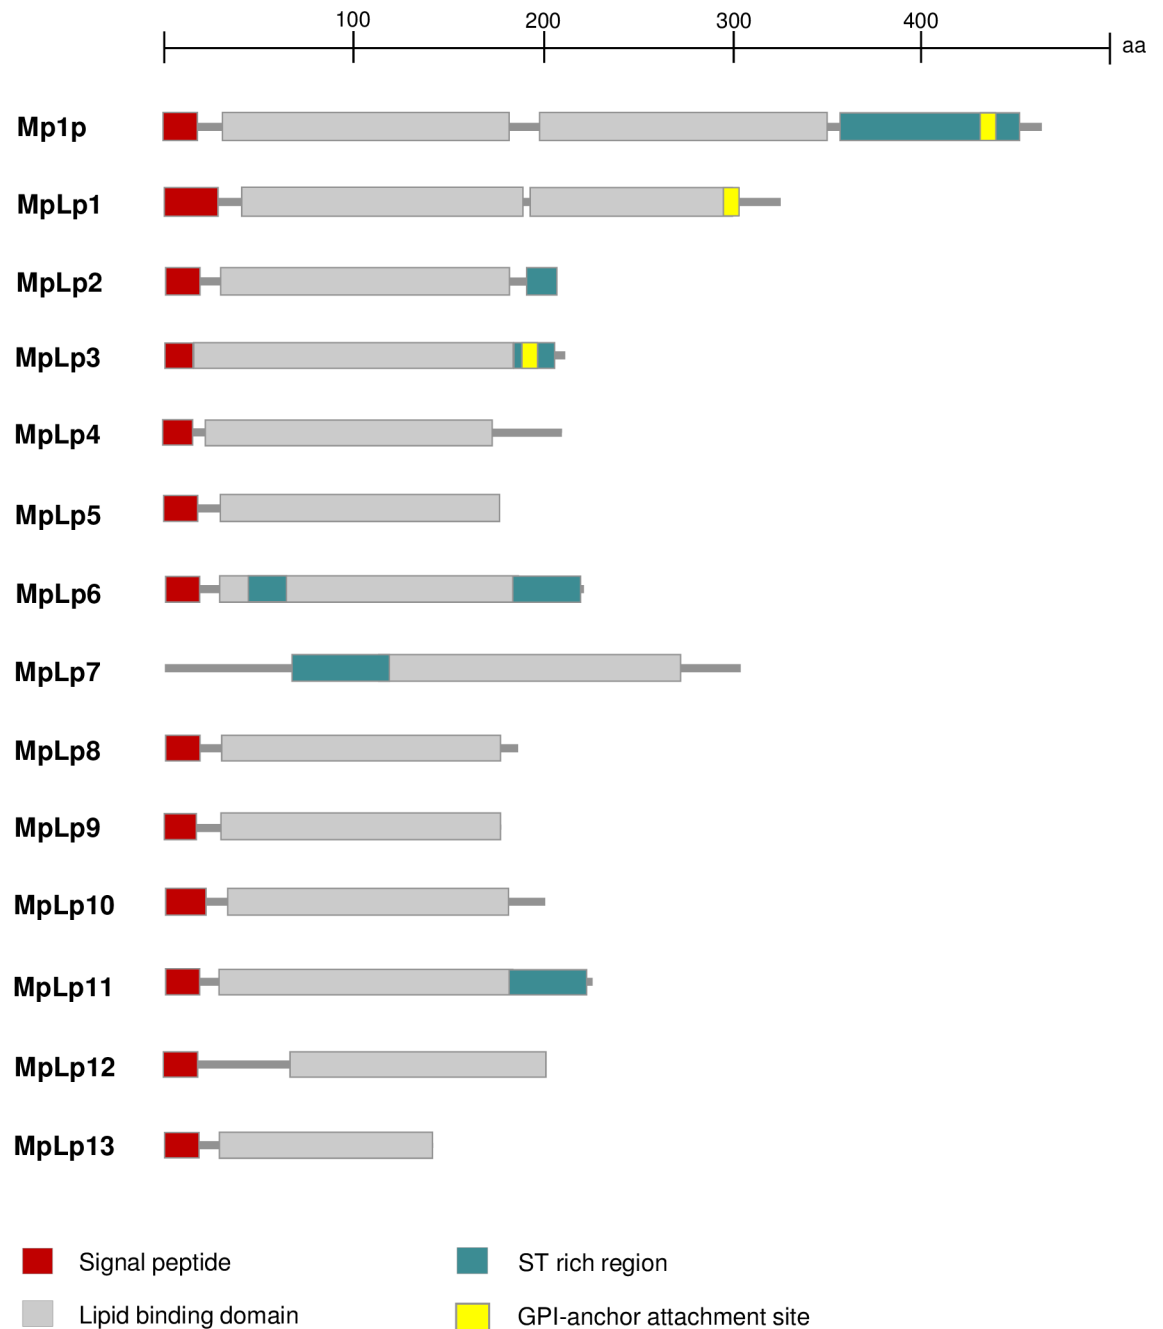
100 200 300 400 aa

Mp1p

MpLp1

MpLp2

MpLp3

MpLp4

MpLp5

MpLp6

MpLp7

MpLp8

MpLp9

MpLp10

MpLp11

MpLp12

MpLp13

Signal peptide

ST rich region

Lipid binding domain

GPI-anchor attachment site